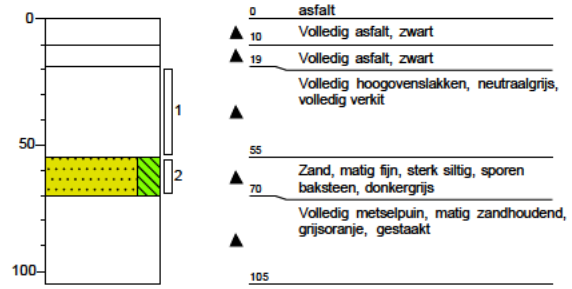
0
50
100
1
2
0 asfalt
10 Volledig asfalt, zwart
19 Volledig asfalt, zwart
Volledig hoogovenslakken, neutraalgrijs, volledig verkit
55
Zand, matig fijn, sterk siltig, sporen baksteen, donkergrijs
70
Volledig metselpuin, matig zandhoudend, grijsoranje, gestaakt
105